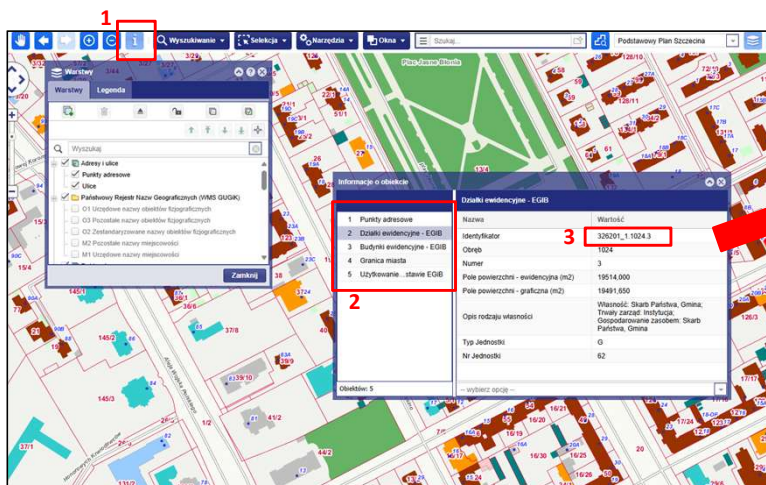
1

Wyszukiwanie ▾ Selekcja ▾ Narzędzia ▾ Okna ▾ Szukaj... Podstawowy Plan Szczecina

Warstwy
Warstwy Legenda
Wyszukaj
Adresy i ulice
Punkty adresowe
Ulice
Państwowy Rejestr Nazw Geograficznych (WMS GUGiK)
O1 Urzędowe nazwy obiektów fizjograficznych
O3 Pozostałe nazwy obiektów fizjograficznych
O2 Zestandaryzowane nazwy obiektów fizjograficznych
M2 Pozostałe nazwy miejscowości
M1 Urzędowe nazwy miejscowości
Zamknij

Plac Jasne Błonia

Informacje o obiekcie
1 Punkty adresowe
2 Działki ewidencyjne - EGIB
3 Budynki ewidencyjne - EGIB
4 Granica miasta
5 Użytkowanie...stawie EGiB
Obiektów: 5

2

Działki ewidencyjne - EGIB
| Nazwa | Wartość |
|---|---|
| Identyfikator | 326201_1.1024.3 |
| Obręb | 1024 |
| Numer | 3 |
| Pole powierzchni - ewidencyjna (m2) | 19514,000 |
| Pole powierzchni - graficzna (m2) | 19491,650 |
| Opis rodzaju własności | Własność: Skarb Państwa, Gmina; Trwały zarząd: Instytucja; Gospodarowanie zasobem: Skarb Państwa, Gmina |
| Typ Jednostki | G |
| Nr Jednostki | 62 |

-- wybierz opcje --

3

3/44 3/45 128/10 72/1 21/1 13/4 22/3 21/2 15/4 145/1 36/6 145/2 37/8 145/3 23/1 39/10 44/2 41/2 1/2 30/1 17/16 17/24 17/8 126/3 16/29 16/30 16/26 16/25 6/5 16/28 16/27 6/11